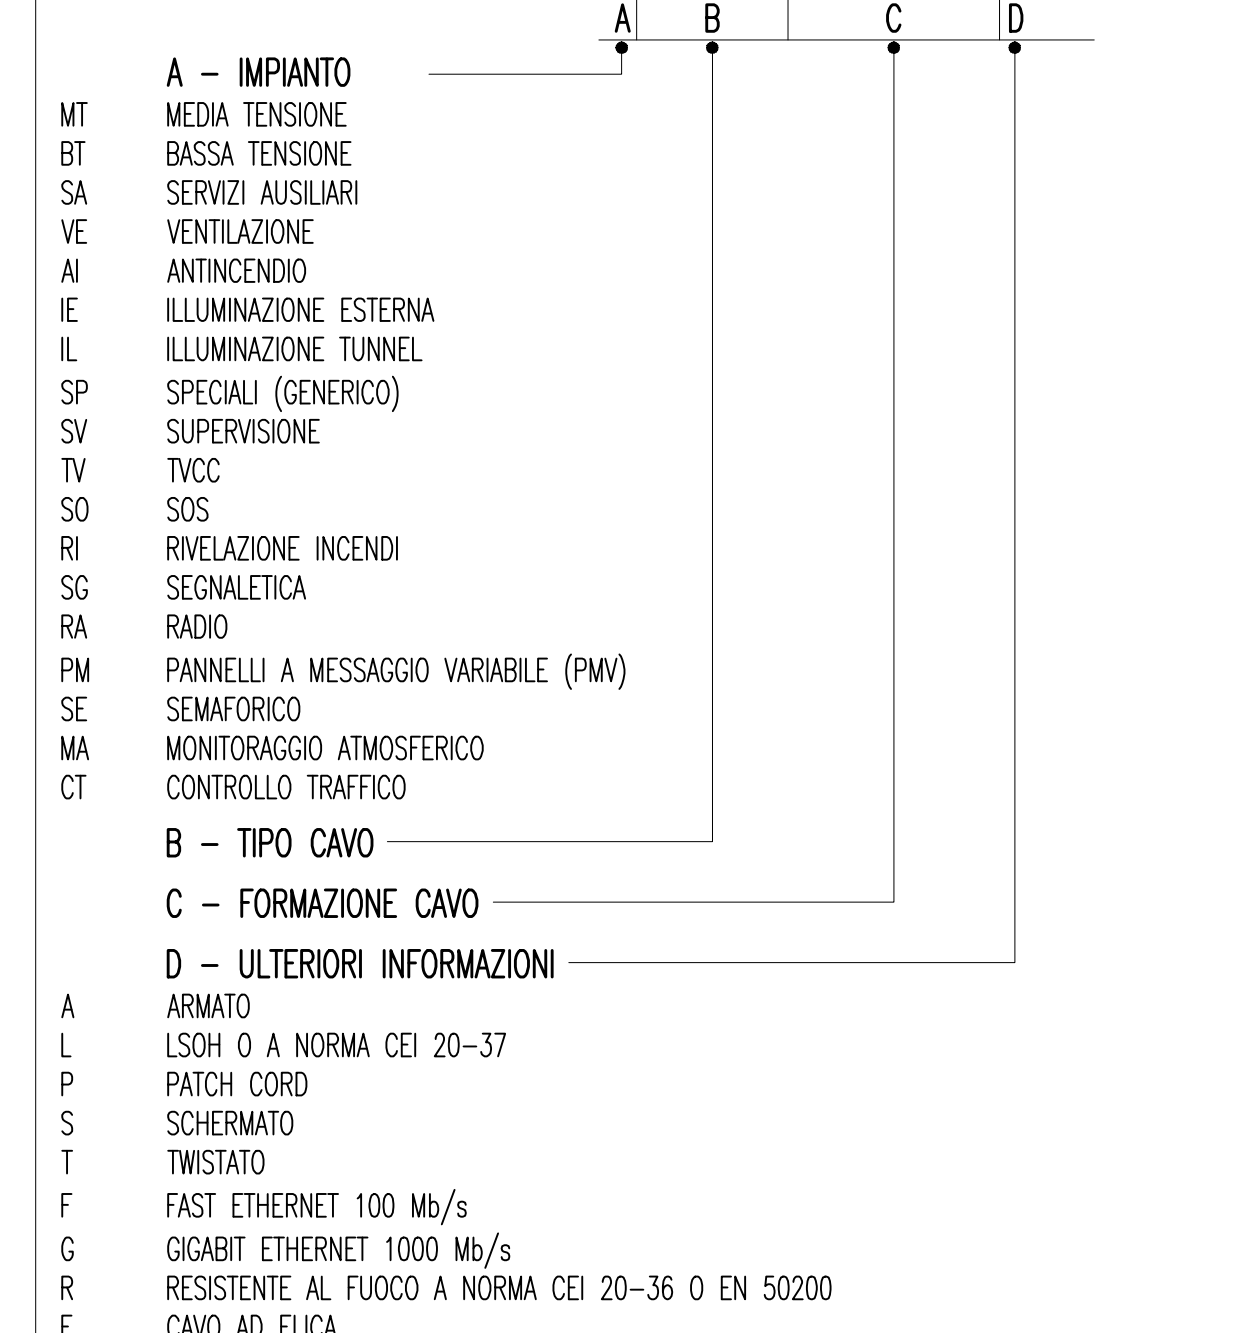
A B C D

A – IMPIANTO
MT MEDIA TENSIONE
BT BASSA TENSIONE
SA SERVIZI AUSILIARI
VE VENTILAZIONE
AI ANTINCENDIO
IE ILLUMINAZIONE ESTERNA
IL ILLUMINAZIONE TUNNEL
SP SPECIALI (GENERICO)
SV SUPERVISIONE
TV TVCC
SO SOS
RI RIVELAZIONE INCENDI
SG SEGNALETICA
RA RADIO
PM PANNELLI A MESSAGGIO VARIABILE (PMV)
SE SEMAFORICO
MA MONITORAGGIO ATMOSFERICO
CT CONTROLLO TRAFFICO

B – TIPO CAVO

C – FORMAZIONE CAVO

D – ULTERIORI INFORMAZIONI
A ARMATO
L LSOH O A NORMA CEI 20–37
P PATCH CORD
S SCHERMATO
T TWISTATO
F FAST ETHERNET 100 Mb/s
G GIGABIT ETHERNET 1000 Mb/s
R RESISTENTE AL FUOCO A NORMA CEI 20–36 O EN 50200
E CAVO AD ELICA